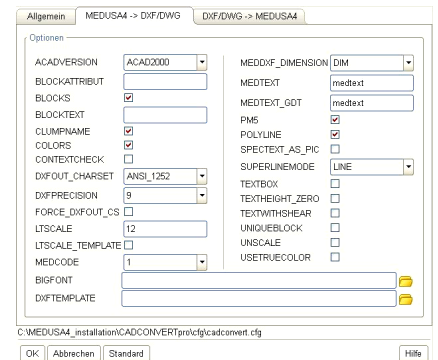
Allgemein | MEDUSA4 -> DXF/DWG | DXF/DWG -> MEDUSA4

Optionen

| | | | |
|---|---|---|---|
| ACADVERSION | ACAD2000 | MEDDXF_DIMENSION | DIM |
| BLOCKATTRIBUT | | MEDTEXT | medtext |
| BLOCKS | ☑ | MEDTEXT_GDT | medtext |
| BLOCKTEXT | | PM5 | ☑ |
| CLUMPNAME | ☑ | POLYLINE | ☑ |
| COLORS | ☑ | SPECTEXT_AS_PIC | ☐ |
| CONTEXTCHECK | ☐ | SUPERLINEMODE | LINE |
| DXFOUT_CHARSET | ANSI_1252 | TEXTBOX | ☐ |
| DXFPRECISION | 9 | TEXTHEIGHT_ZERO | ☐ |
| FORCE_DXFOUT_CS | ☐ | TEXTWITHSHEAR | ☐ |
| LTSCALE | 12 | UNIQUEBLOCK | ☐ |
| LTSCALE_TEMPLATE | ☐ | UNSCALE | ☐ |
| MEDCODE | 1 | USETRUECOLOR | ☐ |

BIGFONT

DXFTEMPLATE

C:\MEDUSA4_installation\CADCONVERTpro\cfg\cadconvert.cfg

OK | Abbrechen | Standard | Hilfe